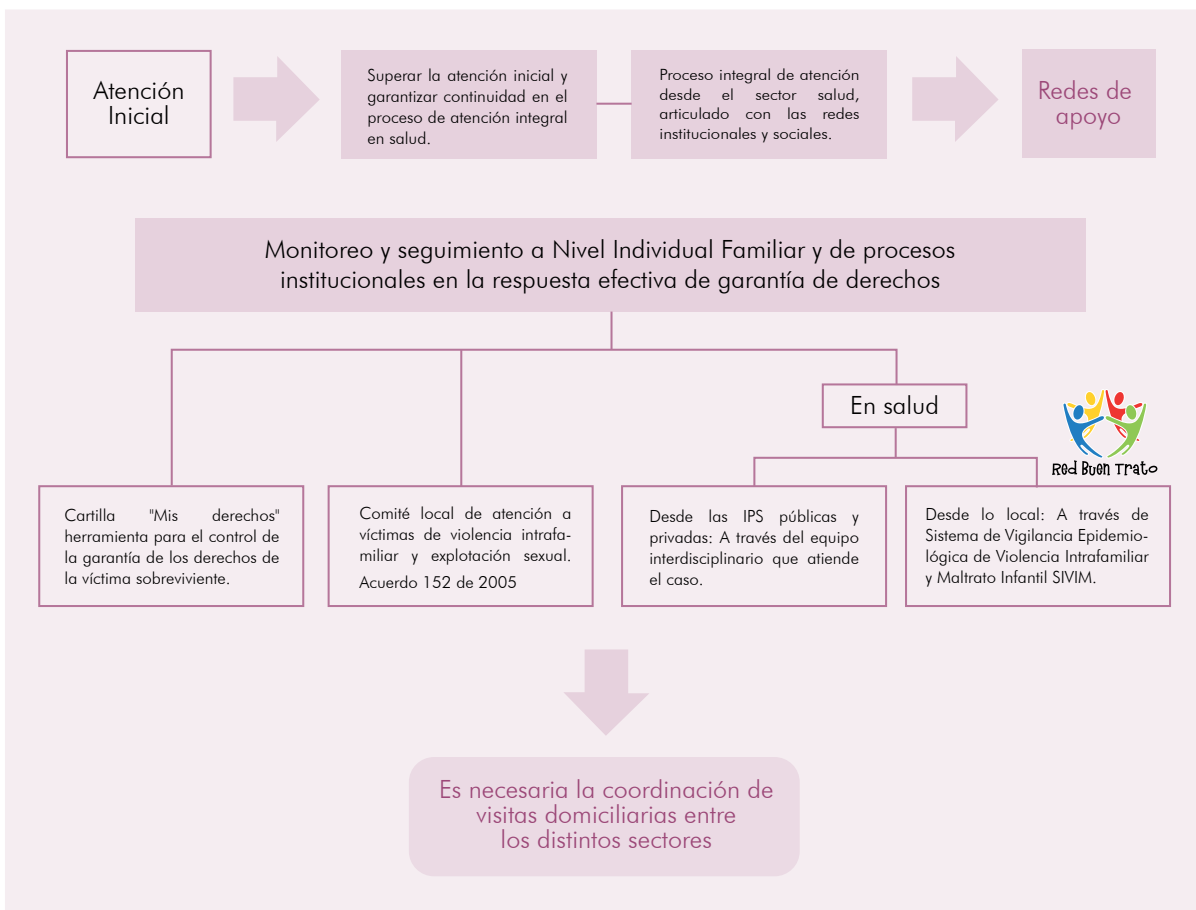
Atención Inicial

Superar la atención inicial y garantizar continuidad en el proceso de atención integral en salud.

Proceso integral de atención desde el sector salud, articulado con las redes institucionales y sociales.

Redes de apoyo

Monitoreo y seguimiento a Nivel Individual Familiar y de procesos institucionales en la respuesta efectiva de garantía de derechos

En salud

Red Buen Trato

Cartilla "Mis derechos" herramienta para el control de la garantía de los derechos de la víctima sobreviviente.

Comité local de atención a víctimas de violencia intrafamiliar y explotación sexual. Acuerdo 152 de 2005

Desde las IPS públicas y privadas: A través del equipo interdisciplinario que atiende el caso.

Desde lo local: A través de Sistema de Vigilancia Epidemiológica de Violencia Intrafamiliar y Maltrato Infantil SIVIM.

Es necesaria la coordinación de visitas domiciliarias entre los distintos sectores